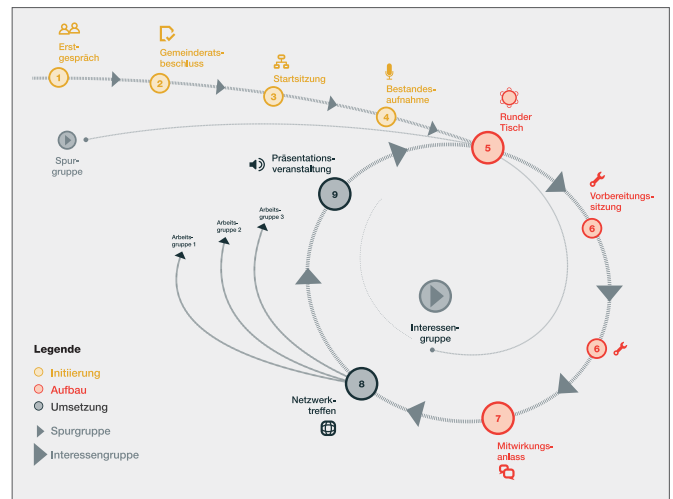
Erstgespräch
1
Gemeinderatsbeschluss
2
Startsitzung
3
Bestandesaufnahme
4
Runder Tisch
5
Spurgruppe
Präsentationsveranstaltung
9
Vorbereitungssitzung
6
Arbeitsgruppe 1
Arbeitsgruppe 2
Arbeitsgruppe 3
Interessengruppe
6
Legende
Initiierung
Aufbau
Umsetzung
Spurgruppe
Interessengruppe
Netzwerktreffen
8
7
Mitwirkungsanlass